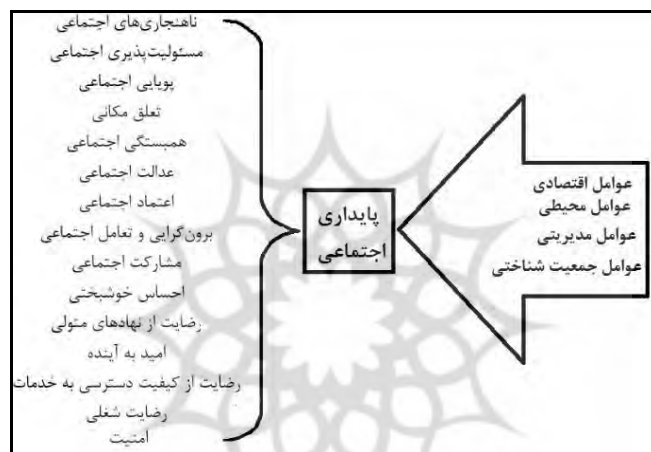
ناهنجاری‌های اجتماعی
مسئولیت‌پذیری اجتماعی
پویایی اجتماعی
تعلق مکانی
همبستگی اجتماعی
عدالت اجتماعی
اعتماد اجتماعی
برون‌گرایی و تعامل اجتماعی
مشارکت اجتماعی
احساس خوشبختی
رضایت از نهادهای متولی
امید به آینده
رضایت از کیفیت دسترسی به خدمات
رضایت شغلی
امنیت

پایداری اجتماعی

عوامل اقتصادی
عوامل محیطی
عوامل مدیریتی
عوامل جمعیت شناختی